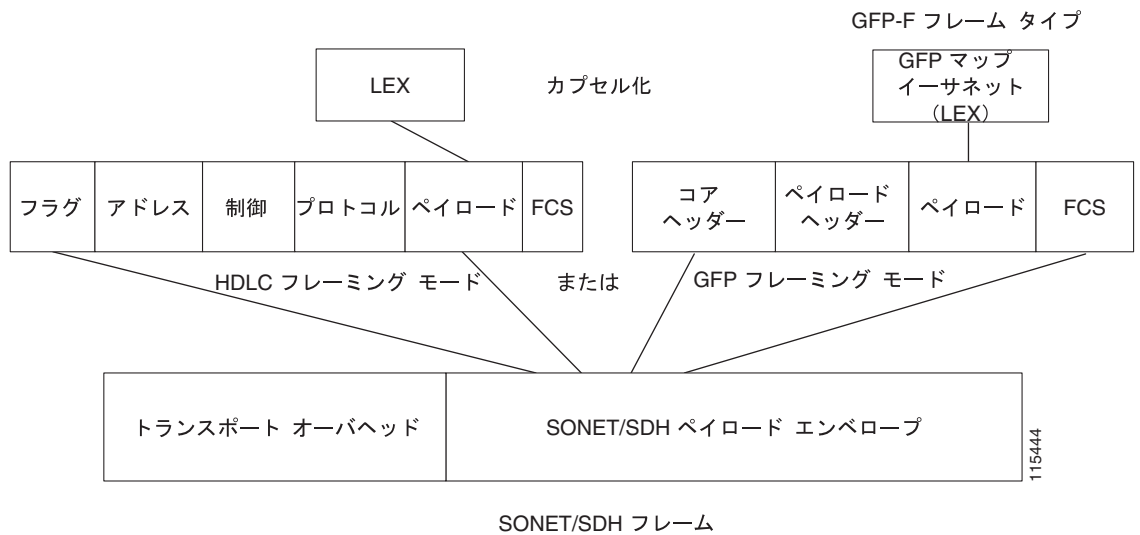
GFP-F フレーム タイプ

LEX

カプセル化

GFP マップ イーサネット (LEX)

| フラグ | アドレス | 制御 | プロトコル | ペイロード | FCS |
|---|---|---|---|---|---|

| コア ヘッダー | ペイロード ヘッダー | ペイロード | FCS |
|---|---|---|---|

HDLC フレーミング モード

または

GFP フレーミング モード

| トランスポート オーバヘッド | SONET/SDH ペイロード エンベロープ |
|---|---|

115444

SONET/SDH フレーム